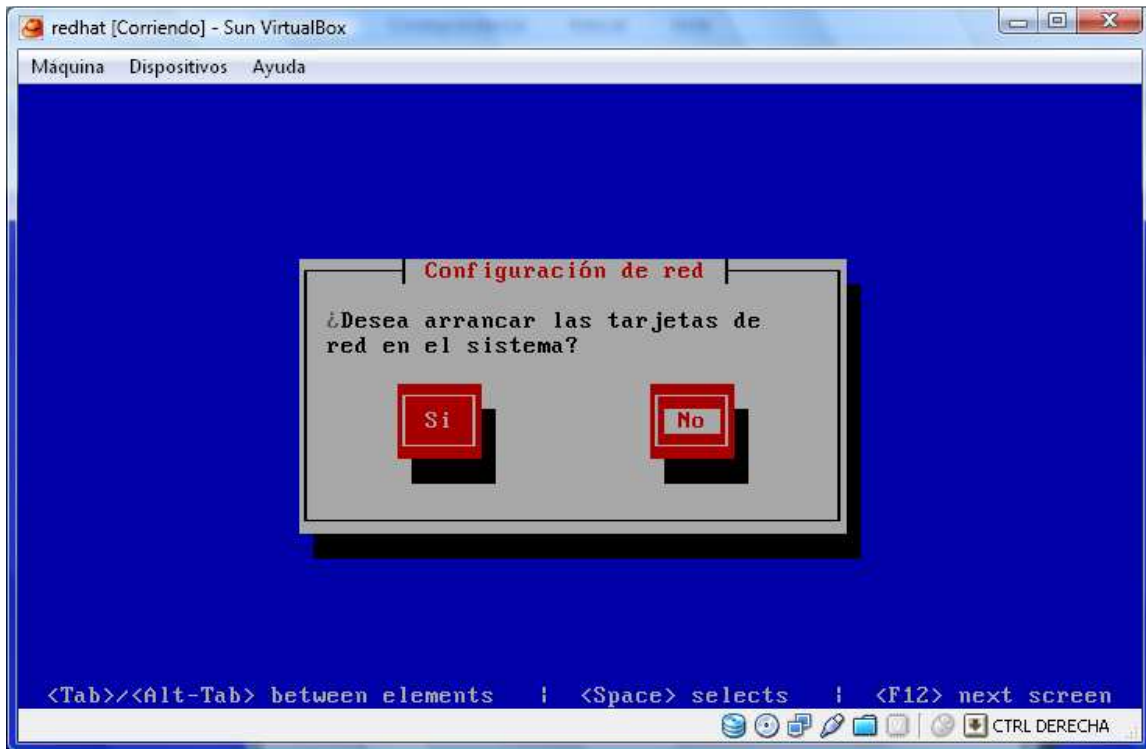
redhat [Corriendo] - Sun VirtualBox

Máquina Dispositivos Ayuda

Configuración de red

¿Desea arrancar las tarjetas de red en el sistema?

Si

No

<Tab>/<Alt-Tab> between elements | <Space> selects | <F12> next screen

CTRL DERECHA